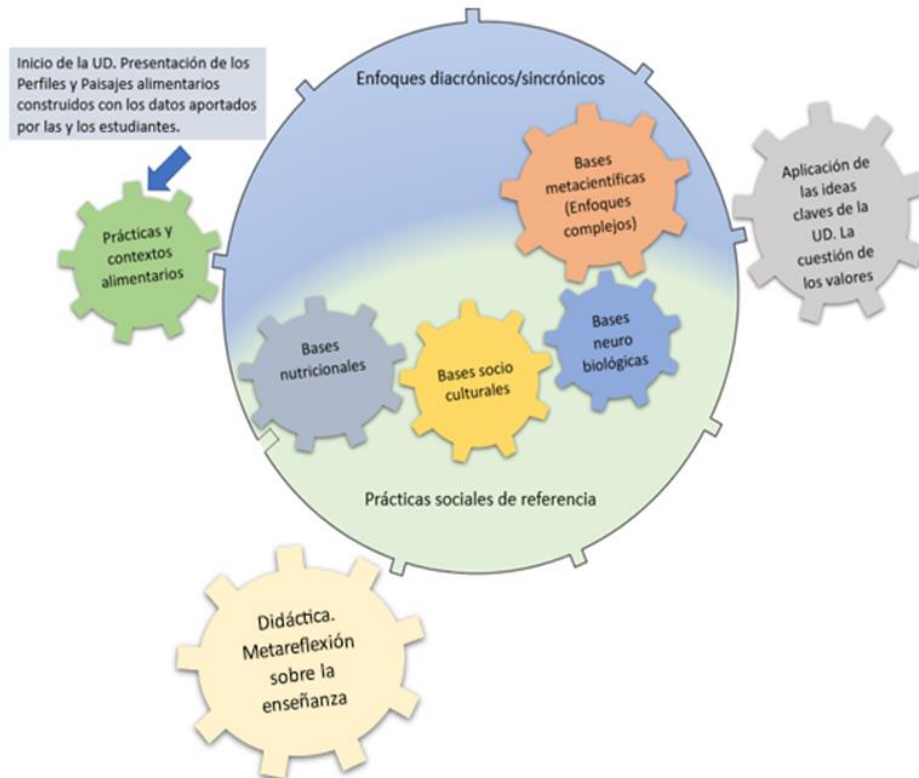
Inicio de la UD. Presentación de los Perfiles y Paisajes alimentarios construidos con los datos aportados por las y los estudiantes.

Prácticas y contextos alimentarios

Enfoques diacrónicos/sincrónicos

Bases metacientíficas (Enfoques complejos)

Aplicación de las ideas claves de la UD. La cuestión de los valores

Bases nutricionales

Bases socio culturales

Bases neuro biológicas

Prácticas sociales de referencia

Didáctica. Metareflexión sobre la enseñanza